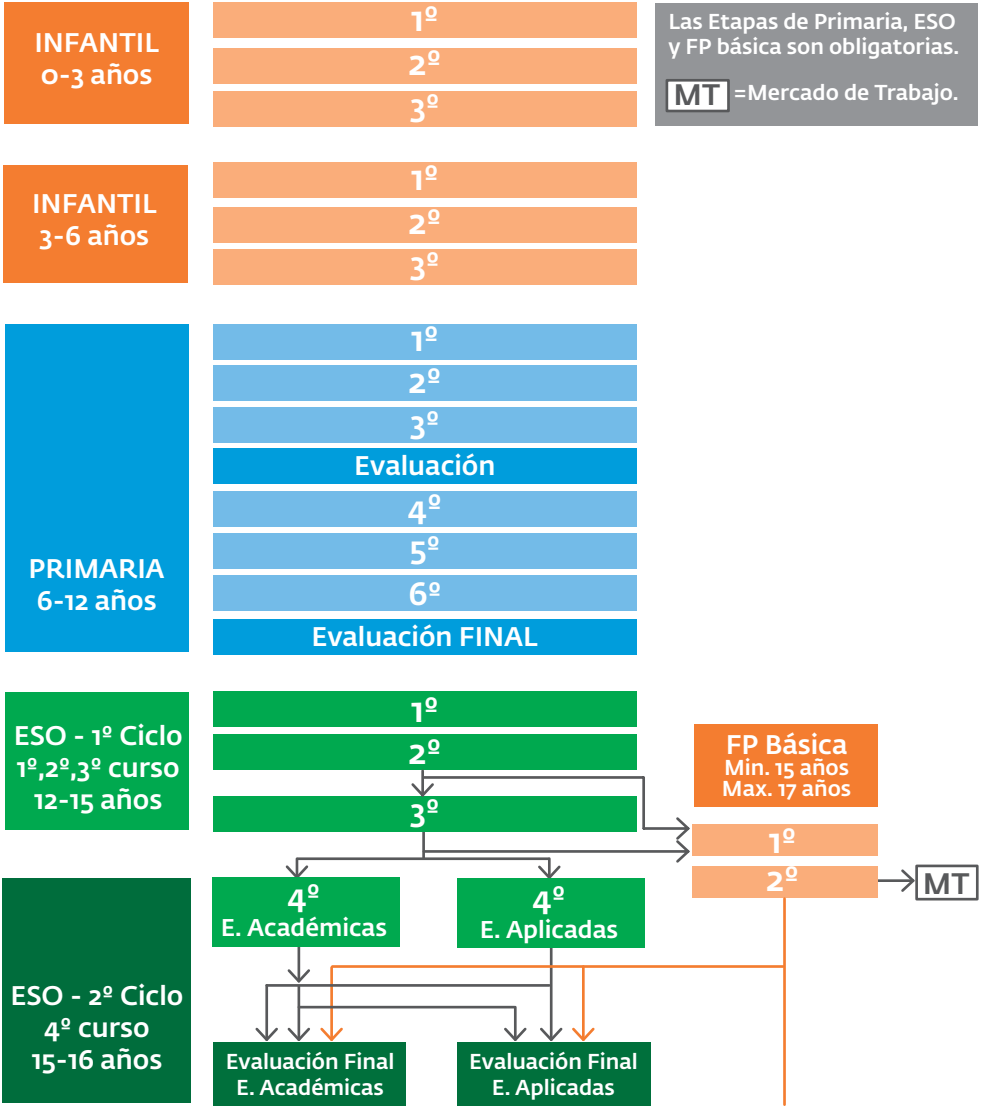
INFANTIL
0-3 años

1º
2º
3º

Las Etapas de Primaria, ESO y FP básica son obligatorias.

MT =Mercado de Trabajo.

INFANTIL
3-6 años

1º
2º
3º

PRIMARIA
6-12 años

1º
2º
3º
Evaluación
4º
5º
6º
Evaluación FINAL

ESO - 1º Ciclo
1º,2º,3º curso
12-15 años

1º
2º
3º

FP Básica
Min. 15 años
Max. 17 años

1º
2º
MT

ESO - 2º Ciclo
4º curso
15-16 años

4º
E. Académicas

4º
E. Aplicadas

Evaluación Final
E. Académicas

Evaluación Final
E. Aplicadas